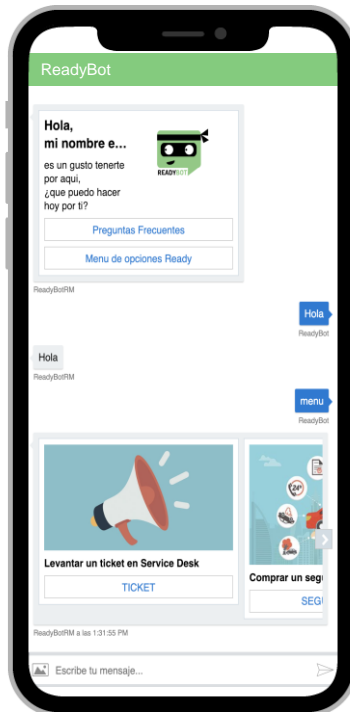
ReadyBot

Hola,
mi nombre e...

es un gusto tenerte por aqui,
¿que puedo hacer hoy por ti?

READYBOT

Preguntas Frecuentes

Menu de opciones Ready

ReadyBotRM

Hola
ReadyBot

Hola
ReadyBotRM

menu
ReadyBot

24h

Levantar un ticket en Service Desk

TICKET

Comprar un segu

SEGU

ReadyBotRM a las 1:31:55 PM

Escribe tu mensaje...